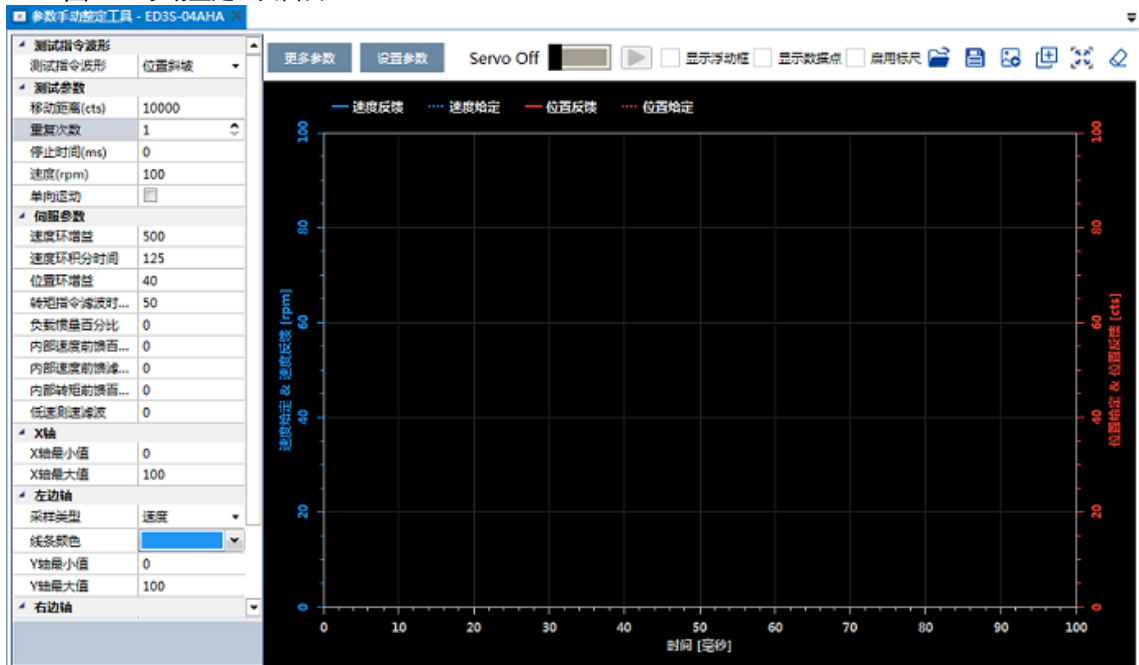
参数手动整定工具 - ED3S-04AHA

测试指令波形
测试指令波形 位置斜坡
测试参数
移动距离(cts) 10000
重复次数 1
停止时间(ms) 0
速度(rpm) 100
单向运动
伺服参数
速度环增益 500
速度环积分时间 125
位置环增益 40
转矩指令滤波时... 50
负载惯量百分比 0
内部速度前馈百... 0
内部速度前馈滤... 0
内部转矩前馈百... 0
低速测速滤波 0
X轴
X轴最小值 0
X轴最大值 100
左边轴
采样类型 速度
线条颜色
Y轴最小值 0
Y轴最大值 100
右边轴

更多参数 设置参数 Servo Off 显示浮动框 显示数据点 启用标尺

速度反馈 速度给定 位置反馈 位置给定

速度给定 & 速度反馈 [rpm]
位置给定 & 位置反馈 [cts]
100 80 60 40 20 0
100 80 60 40 20 0
0 10 20 30 40 50 60 70 80 90 100
时间 [毫秒]